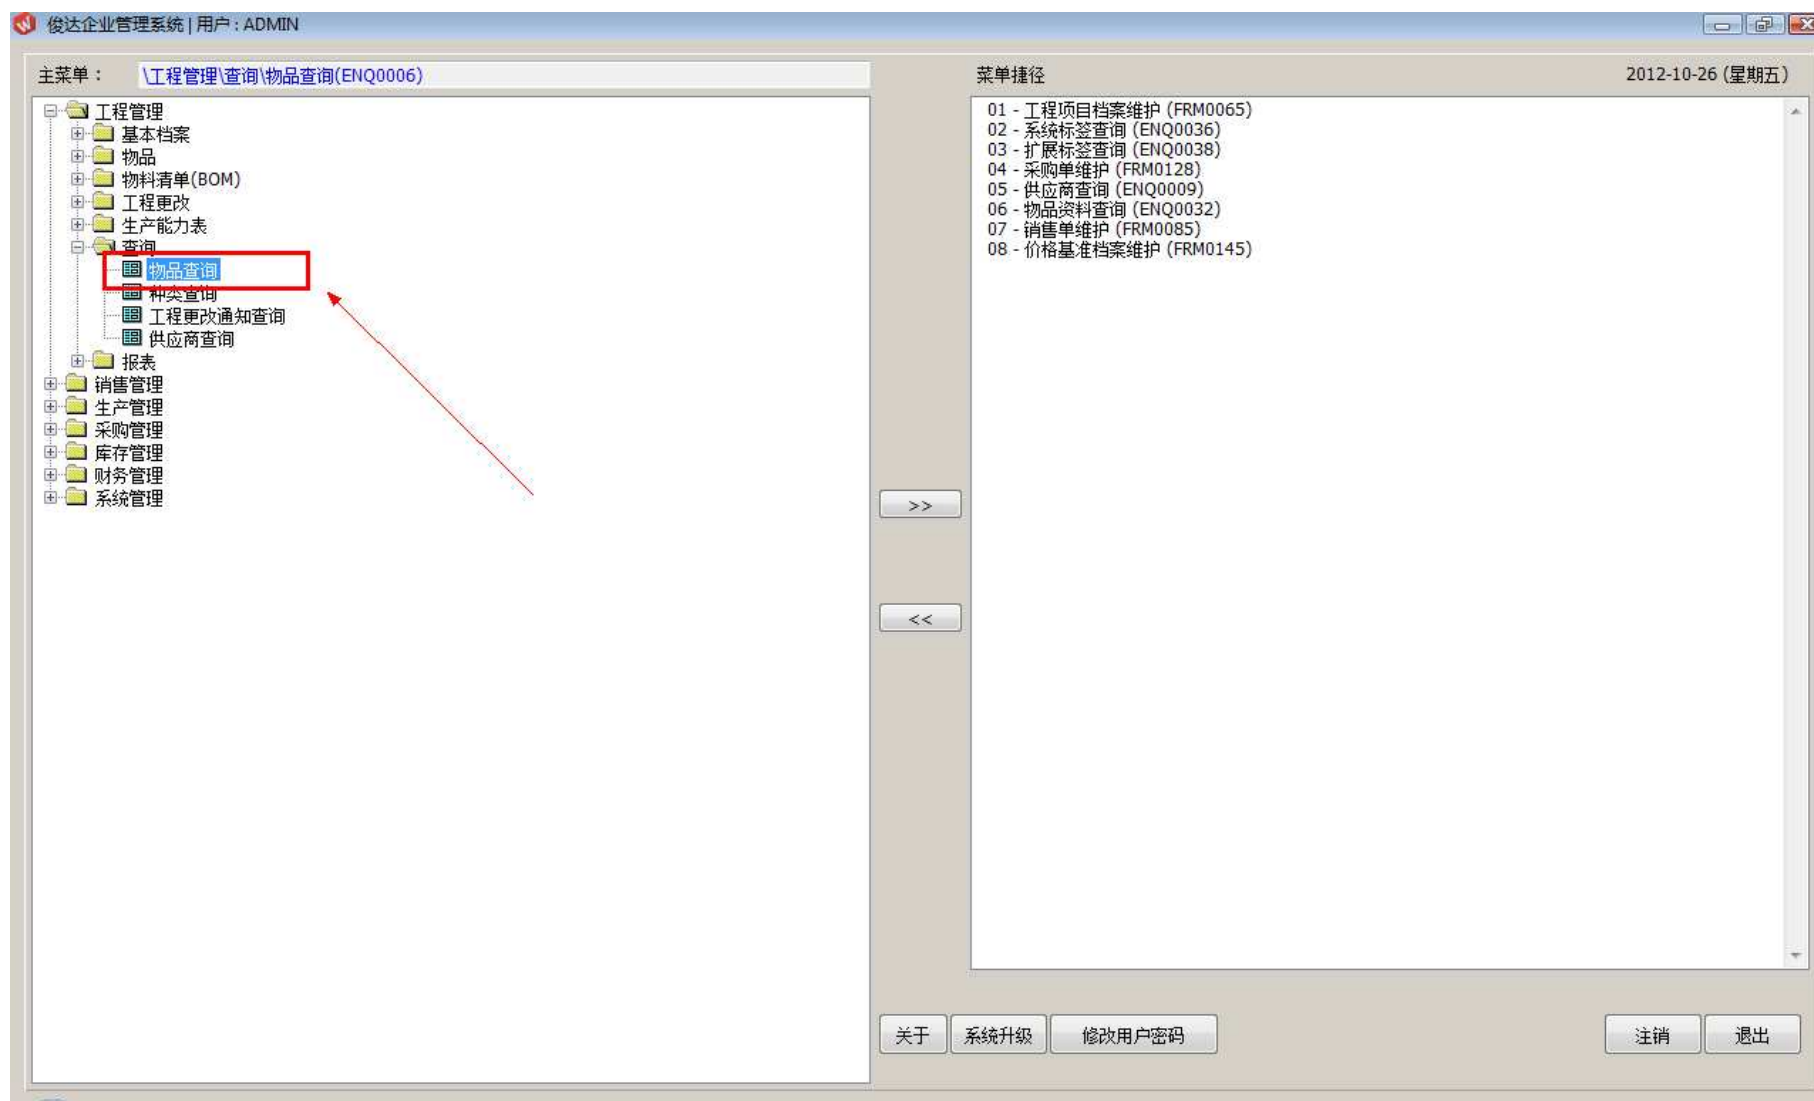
俊达企业管理系统 | 用户 : ADMIN

主菜单： \工程管理\查询\物品查询(ENQ0006)

菜单捷径

2012-10-26 (星期五)

工程管理
基本档案
物品
物料清单(BOM)
工程更改
生产能力表
查询
物品查询
种类查询
工程更改通知查询
供应商查询
报表
销售管理
生产管理
采购管理
库存管理
财务管理
系统管理

01 - 工程项目档案维护 (FRM0065)
02 - 系统标签查询 (ENQ0036)
03 - 扩展标签查询 (ENQ0038)
04 - 采购单维护 (FRM0128)
05 - 供应商查询 (ENQ0009)
06 - 物品资料查询 (ENQ0032)
07 - 销售单维护 (FRM0085)
08 - 价格基准档案维护 (FRM0145)

>>

<<

关于
系统升级
修改用户密码
注销
退出